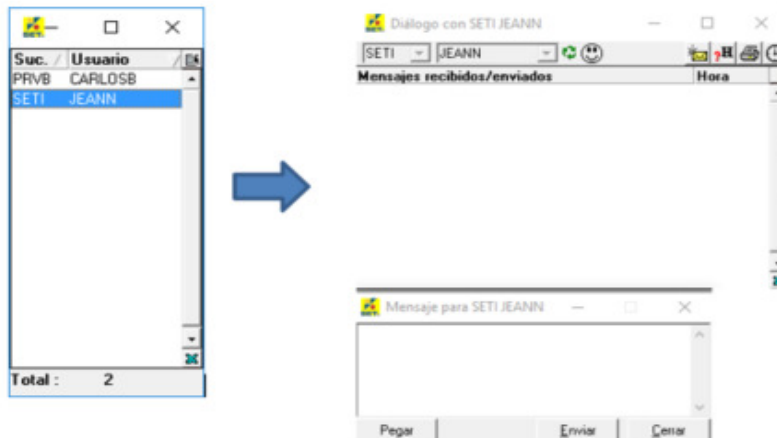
| Suc. | Usuario |
|---|---|
| PRVB | CARLOSB |
| SETI | JEANN |

Total : 2

Diálogo con SETI JEANN

SETI JEANN

| Mensajes recibidos/enviados | Hora |
|---|---|

Mensaje para SETI JEANN

Pegar Enviar Cerrar